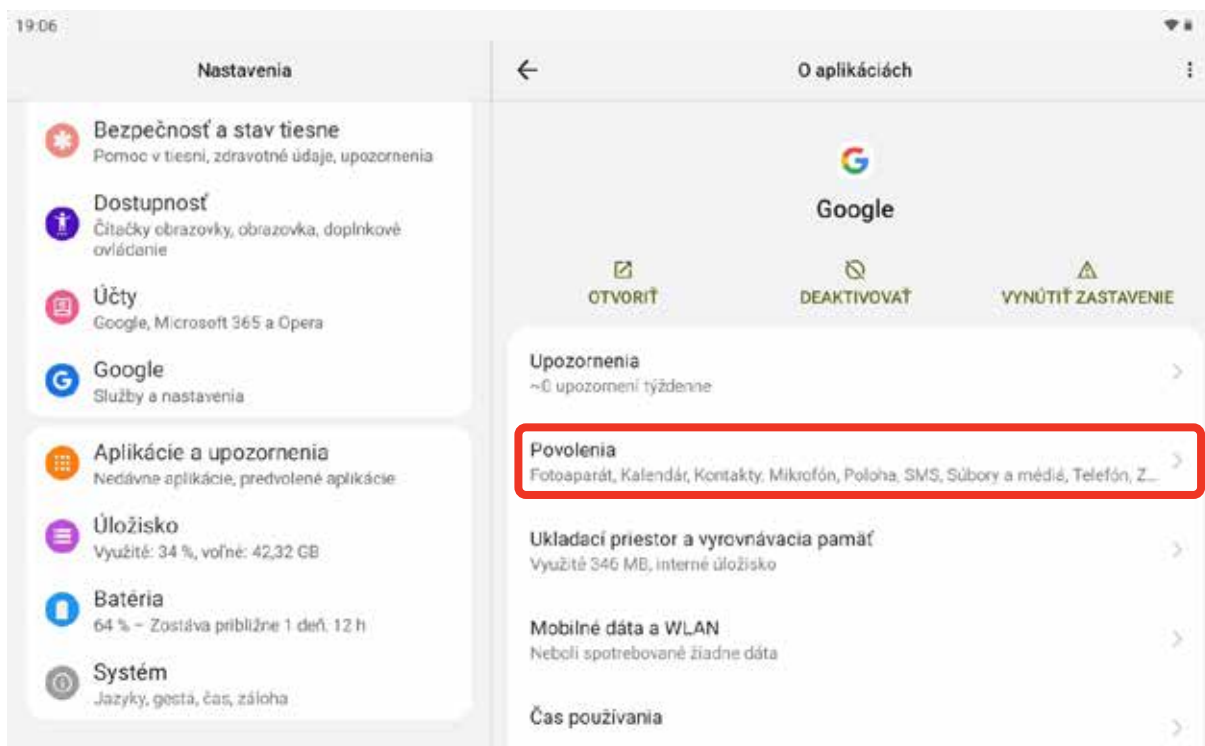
19:06

Nastavenia

Bezpečnosť a stav tiesne
Pomoc v tiesni, zdravotné údaje, upozornenia

Dostupnosť
Čítačky obrazovky, obrazovka, doplnkové ovládanie

Účty
Google, Microsoft 365 a Opera

Google
Služby a nastavenia

Aplikácie a upozornenia
Nedávne aplikácie, predvolené aplikácie

Úložisko
Využité: 34 %, voľné: 42,32 GB

Batéria
64 % – Zostáva približne 1 deň, 12 h

Systém
Jazyky, gestá, čas, záloha

O aplikáciách

Google

OTVORIŤ

DEAKTIVOVAŤ

VYNÚTIŤ ZASTAVENIE

Upozornenia
~0 upozornení týždenne

Povolenia
Fotoaparát, Kalendár, Kontakty, Mikrofón, Poloha, SMS, Súbory a médiá, Telefón, Z...

Ukladací priestor a vyrovnávacia pamäť
Využité 346 MB, interné úložisko

Mobilné dáta a WLAN
Neboli spotrebované žiadne dáta

Čas používania